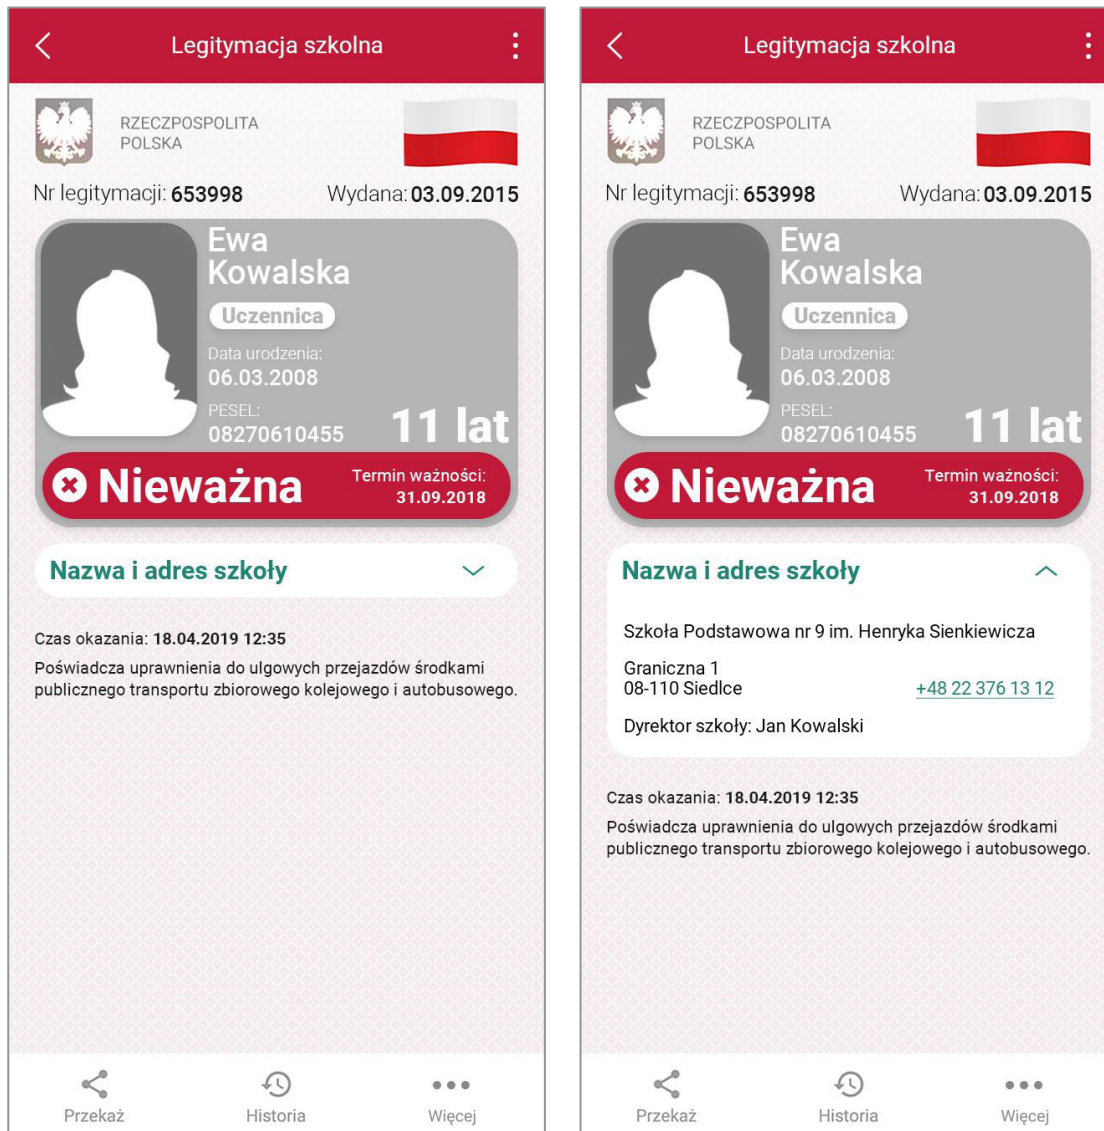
Legitymacja szkolna

RZECZPOSPOLITA POLSKA

Nr legitymacji: 653998

Wydana: 03.09.2015

Ewa Kowalska

Uczennica

Data urodzenia:
06.03.2008

PESEL:
08270610455

11 lat

Nieważna

Termin ważności:
31.09.2018

Nazwa i adres szkoły

Czas okazania: 18.04.2019 12:35

Poświadcza uprawnienia do ulgowych przejazdów środkami publicznego transportu zbiorowego kolejowego i autobusowego.

Przekaż

Historia

Więcej

Legitymacja szkolna

RZECZPOSPOLITA POLSKA

Nr legitymacji: 653998

Wydana: 03.09.2015

Ewa Kowalska

Uczennica

Data urodzenia:
06.03.2008

PESEL:
08270610455

11 lat

Nieważna

Termin ważności:
31.09.2018

Nazwa i adres szkoły

Szkoła Podstawowa nr 9 im. Henryka Sienkiewicza

Graniczna 1
08-110 Siedlce

+48 22 376 13 12

Dyrektor szkoły: Jan Kowalski

Czas okazania: 18.04.2019 12:35

Poświadcza uprawnienia do ulgowych przejazdów środkami publicznego transportu zbiorowego kolejowego i autobusowego.

Przekaż

Historia

Więcej